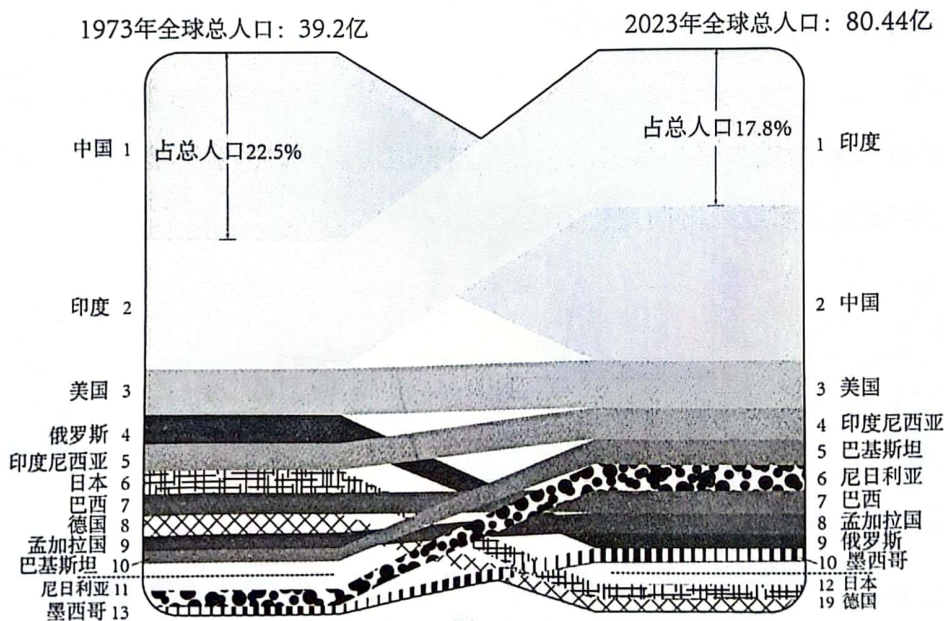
1973年全球总人口：39.2亿

2023年全球总人口：80.44亿

占总人口22.5%

占总人口17.8%

中国 1
印度 2
美国 3
俄罗斯 4
印度尼西亚 5
日本 6
巴西 7
德国 8
孟加拉国 9
巴基斯坦 10
尼日利亚 11
墨西哥 13

1 印度
2 中国
3 美国
4 印度尼西亚
5 巴基斯坦
6 尼日利亚
7 巴西
8 孟加拉国
9 俄罗斯
10 墨西哥
12 日本
19 德国